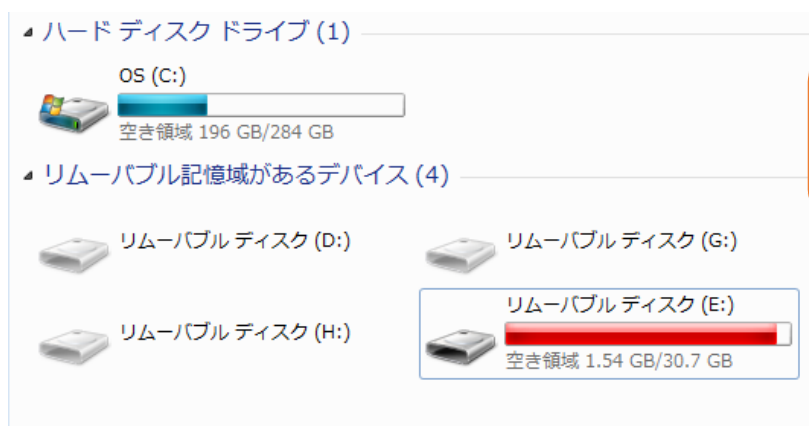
ハード ディスク ドライブ (1)

OS (C:)
空き領域 196 GB/284 GB

リムーバブル記憶域があるデバイス (4)

リムーバブル ディスク (D:)

リムーバブル ディスク (G:)

リムーバブル ディスク (H:)

リムーバブル ディスク (E:)
空き領域 1.54 GB/30.7 GB